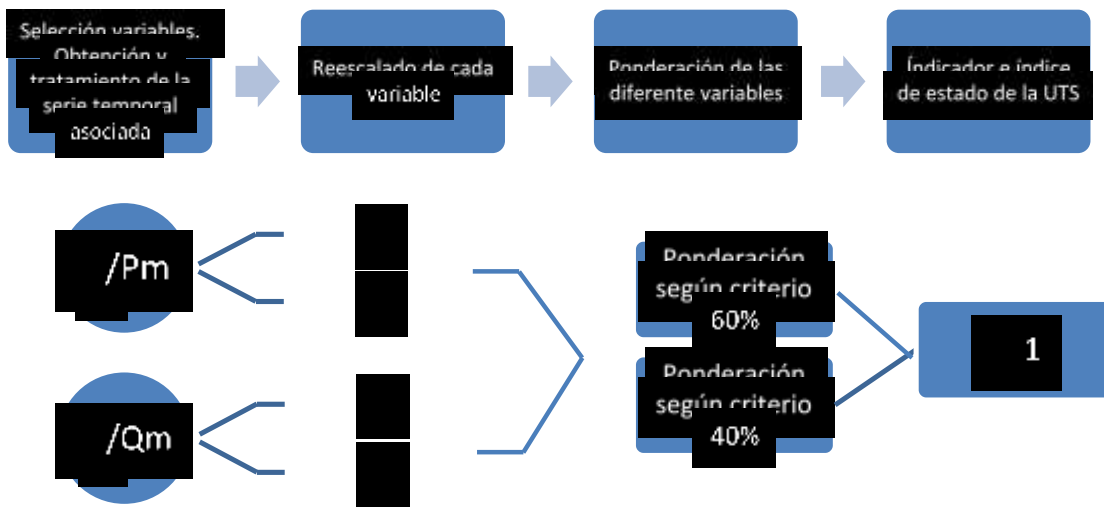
Selección variables. Obtención y tratamiento de la serie temporal asociada

Reescalado de cada variable

Ponderación de las diferente variables

Índicador e índice de estado de la UTS

/Pm

/Qm

Ponderación según criterio 60%

Ponderación según criterio 40%

1